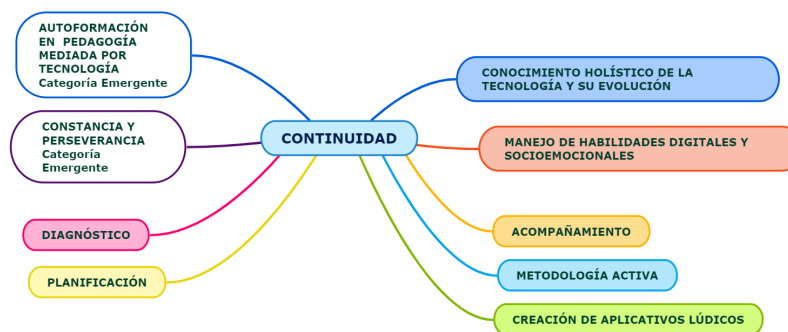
AUTOFORMACIÓN EN PEDAGOGÍA MEDIADA POR TECNOLOGÍA
Categoría Emergente

CONSTANCIA Y PERSEVERANCIA
Categoría Emergente

DIAGNÓSTICO

PLANIFICACIÓN

CONTINUIDAD

CONOCIMIENTO HOLÍSTICO DE LA TECNOLOGÍA Y SU EVOLUCIÓN

MANEJO DE HABILIDADES DIGITALES Y SOCIOEMOCIONALES

ACOMPAÑAMIENTO

METODOLOGÍA ACTIVA

CREACIÓN DE APLICATIVOS LÚDICOS